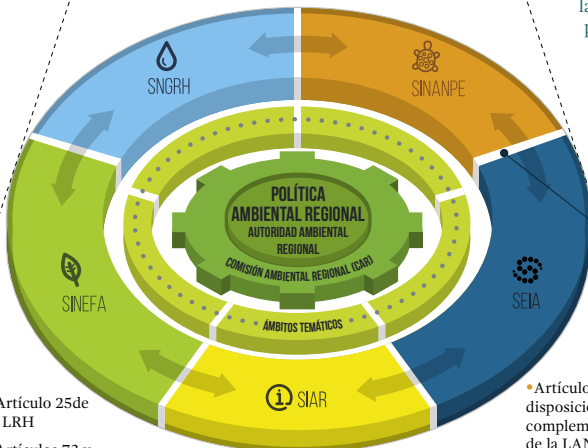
la
F

SNGRH

SINANPE

POLÍTICA AMBIENTAL REGIONAL
AUTORIDAD AMBIENTAL REGIONAL

COMISIÓN AMBIENTAL REGIONAL (CAR)

ÁMBITOS TEMÁTICOS

SINEFA

SEIA

SIAR

Artículo 25de LRH

•Artículo
disposic
complem
de la LAN